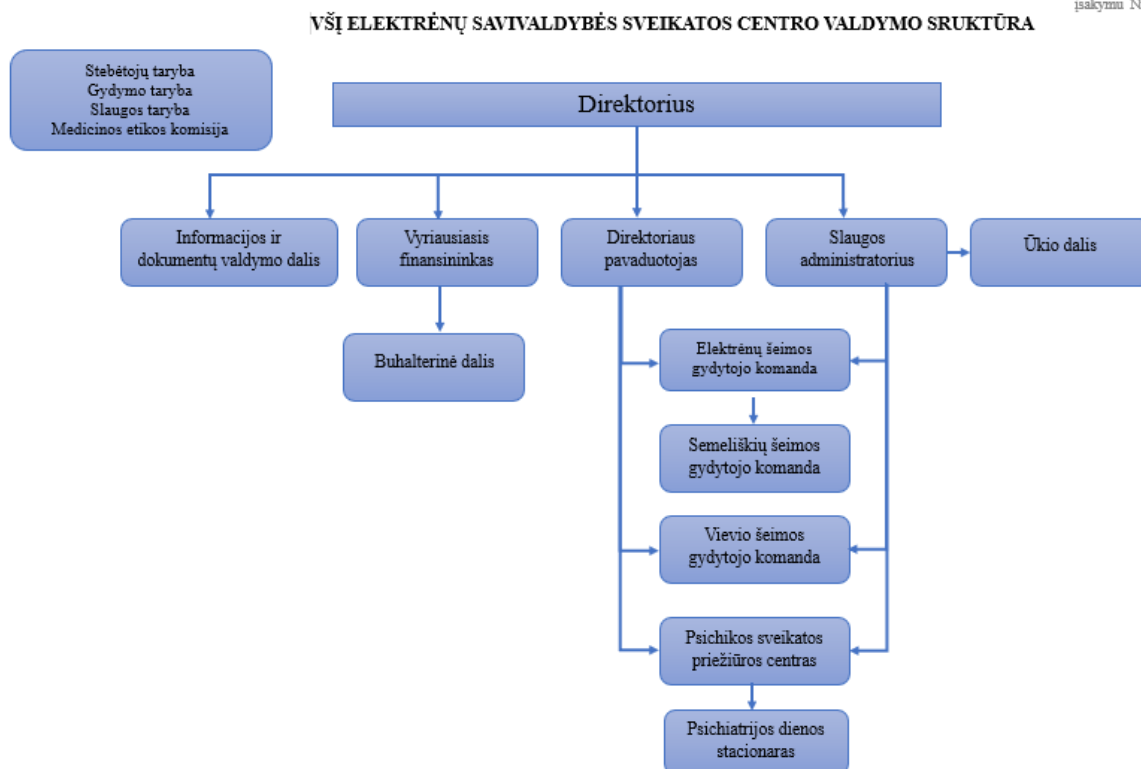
įsakymu N

VŠĮ ELEKTRĖNŲ SAVIVALDYBĖS SVEIKATOS CENTRO VALDYMO SRUKTŪRA

Stebėtojų taryba
Gydymo taryba
Slaugos taryba
Medicinos etikos komisija

Direktorius

Informacijos ir dokumentų valdymo dalis

Vyriausiasis finansininkas

Direktoriaus pavaduotojas

Slaugos administratorius

Ūkio dalis

Buhalterinė dalis

Elektrėnų šeimos gydytojo komanda

Semeliškių šeimos gydytojo komanda

Vievio šeimos gydytojo komanda

Psichikos sveikatos priežiūros centras

Psichiatrijos dienos stacionaras